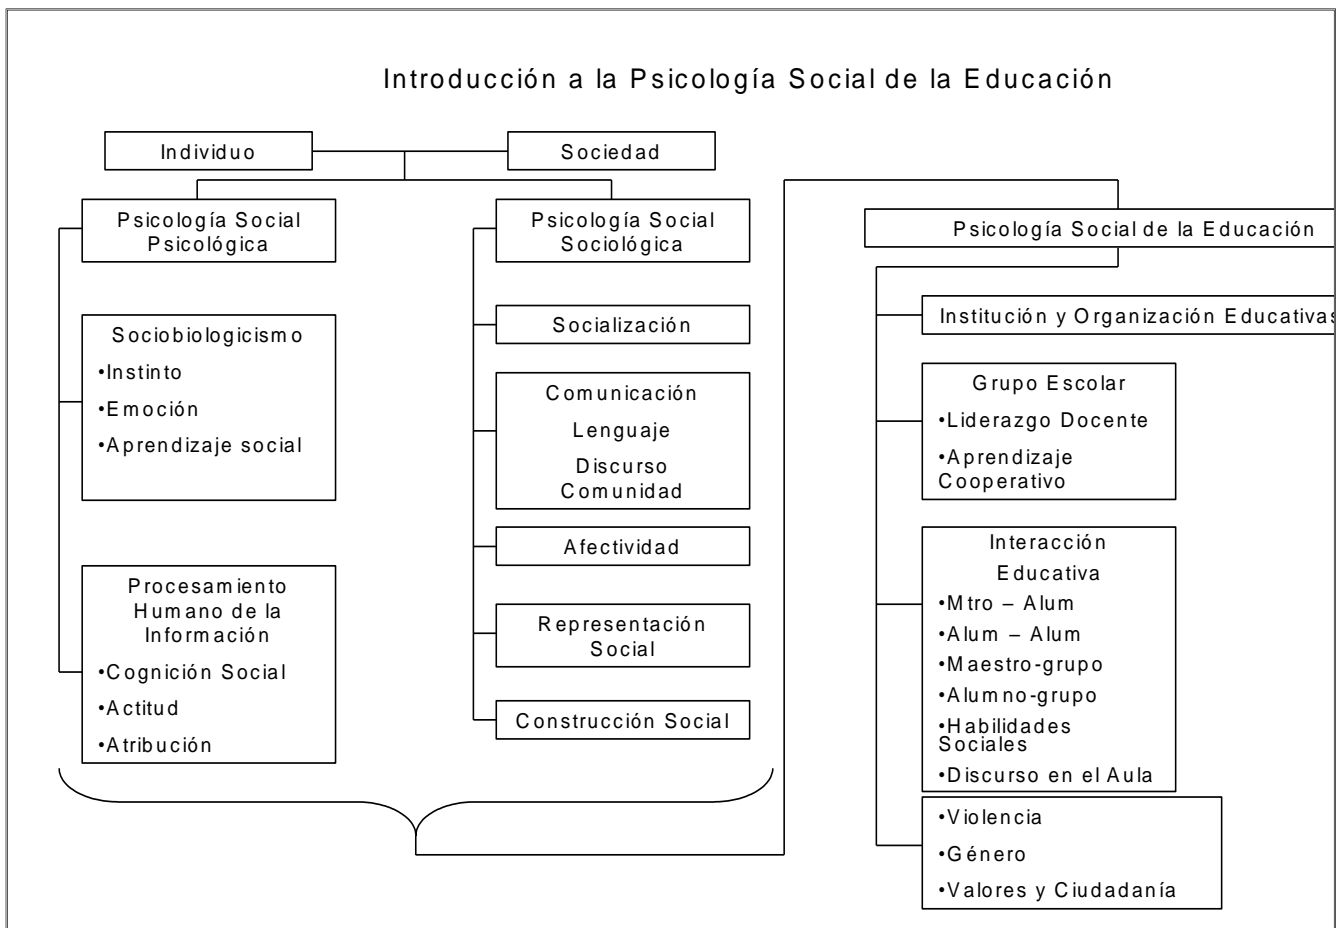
Introducción a la Psicología Social de la Educación

Individuo

Sociedad

Psicología Social Psicológica

Sociobiologicismo
•Instinto
•Emoción
•Aprendizaje social

Procesamiento Humano de la Información
•Cognición Social
•Actitud
•Atribución

Psicología Social Sociológica

Socialización

Comunicación
Lenguaje
Discurso
Comunidad

Afectividad

Representación Social

Construcción Social

Psicología Social de la Educación

Institución y Organización Educativas

Grupo Escolar
•Liderazgo Docente
•Aprendizaje Cooperativo

Interacción Educativa
•Mtro – Alum
•Alum – Alum
•Maestro-grupo
•Alumno-grupo
•Habilidades Sociales
•Discurso en el Aula

•Violencia
•Género
•Valores y Ciudadanía